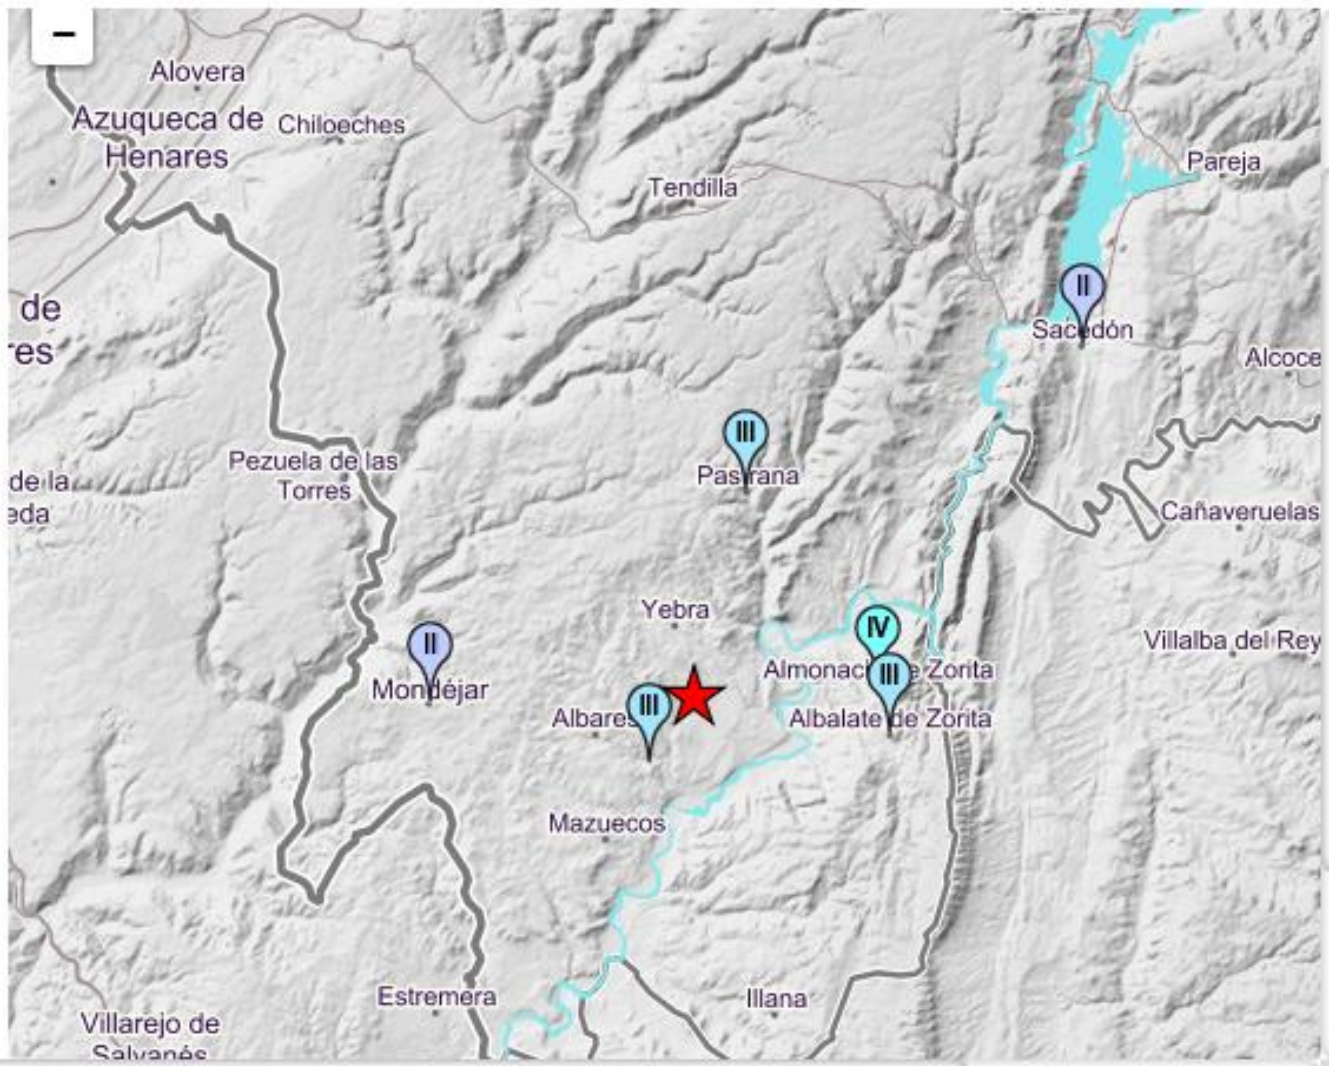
−

Alovera

Azuqueca de Henares

Chiloeches

Tendilla

Pareja

II

Sacedón

de
res

Alcoce

III

Pastrana

Pezuela de las Torres

de la
eda

Cañaveruelas

Yebra

IV

Villalba del Rey

II

Mondéjar

III

Almonacid de Zorita

III

Albares

Albalate de Zorita

Mazuecos

Estremera

Illana

Villarejo de Salvanés